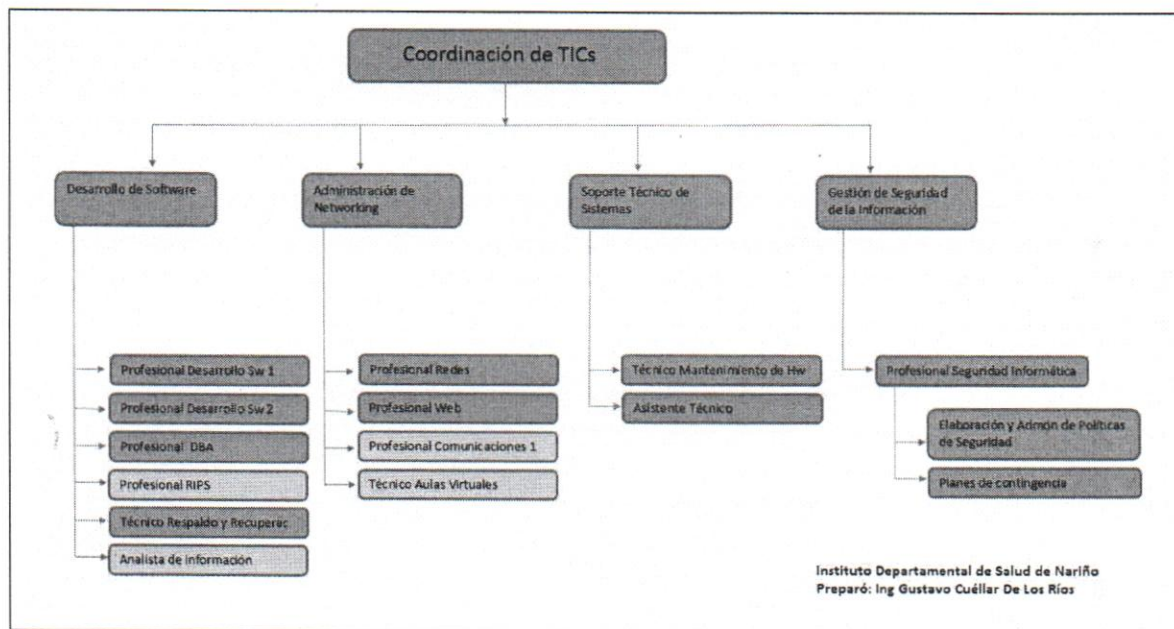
Coordinación de TICs

Desarrollo de Software

Profesional Desarrollo Sw 1

Profesional Desarrollo Sw 2

Profesional DBA

Profesional RIPS

Técnico Respaldo y Recuperac

Analista de información

Administración de Networking

Profesional Redes

Profesional Web

Profesional Comunicaciones 1

Técnico Aulas Virtuales

Soporte Técnico de Sistemas

Técnico Mantenimiento de Hw

Asistente Técnico

Gestión de Seguridad de la Información

Profesional Seguridad Informática

Elaboración y Admón de Políticas de Seguridad

Planes de contingencia

Instituto Departamental de Salud de Nariño
Preparó: Ing Gustavo Cuéllar De Los Ríos